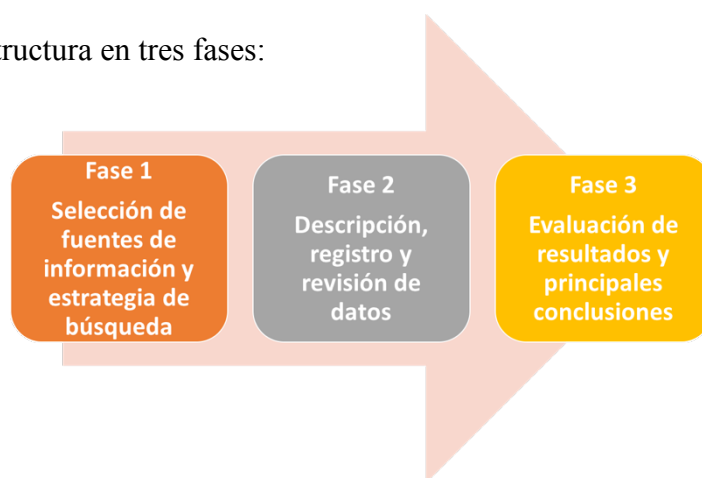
tructura en tres fases:

Fase 1
Selección de fuentes de información y estrategia de búsqueda

Fase 2
Descripción, registro y revisión de datos

Fase 3
Evaluación de resultados y principales conclusiones